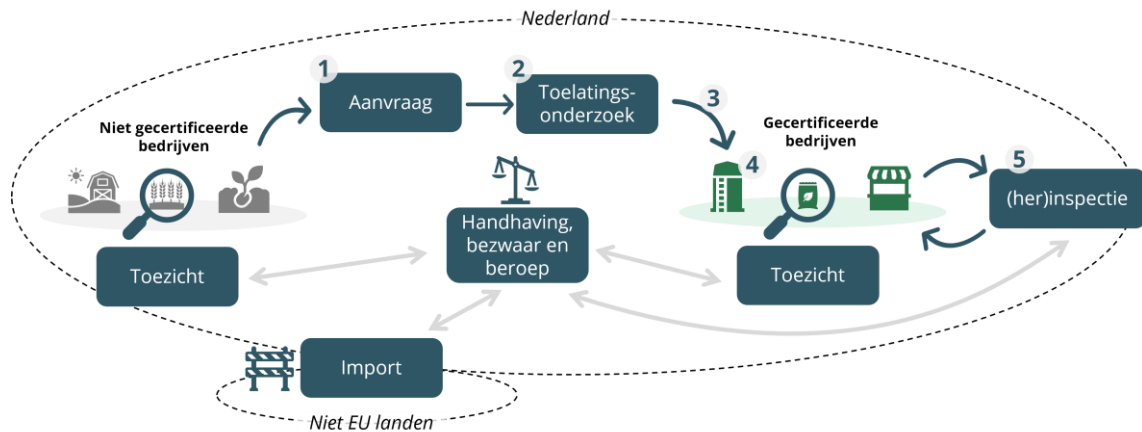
Nederland

Niet gecertificeerde bedrijven

1 Aanvraag

2 Toelatingsonderzoek

3

Gecertificeerde bedrijven

4

5 (her)inspectie

Toezicht

Handhaving, bezwaar en beroep

Toezicht

Import

Niet EU landen